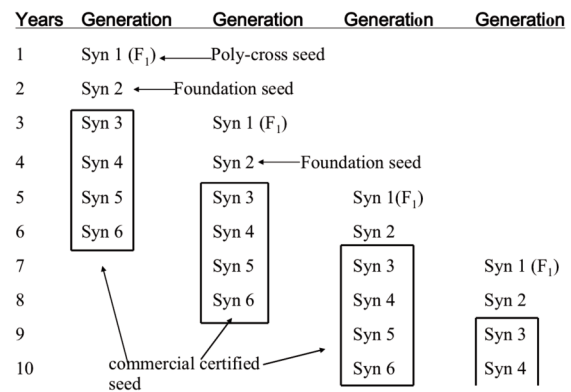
| Years | Generation | Generation | Generation | Generation |
|---|---|---|---|---|
| 1 | Syn 1 ($F_1$) ← Poly-cross seed | | | |
| 2 | Syn 2 ← Foundation seed | | | |
| 3 | Syn 3 | Syn 1 ($F_1$) | | |
| 4 | Syn 4 | Syn 2 ← Foundation seed | | |
| 5 | Syn 5 | Syn 3 | Syn 1($F_1$) | |
| 6 | Syn 6 | Syn 4 | Syn 2 | |
| 7 | | Syn 5 | Syn 3 | Syn 1 ($F_1$) |
| 8 | | Syn 6 | Syn 4 | Syn 2 |
| 9 | | | Syn 5 | Syn 3 |
| 10 | | | Syn 6 | Syn 4 |

commercial certified seed